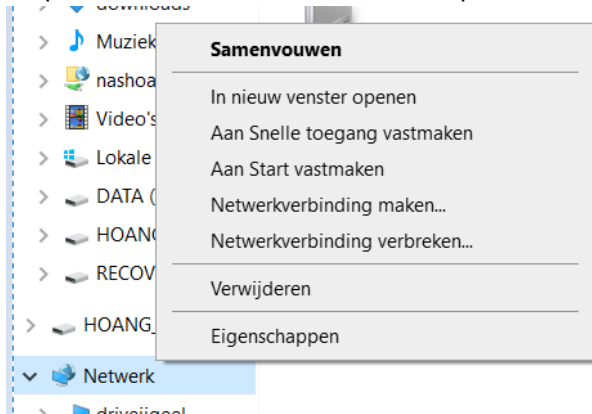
Downloads
Muziek
nashoa
Video's
Lokale
DATA (
HOANG
RECOV
HOANG_
Netwerk
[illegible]

Samenvouwen
In nieuw venster openen
Aan Snelle toegang vastmaken
Aan Start vastmaken
Netwerkverbinding maken...
Netwerkverbinding verbreken...
Verwijderen
Eigenschappen